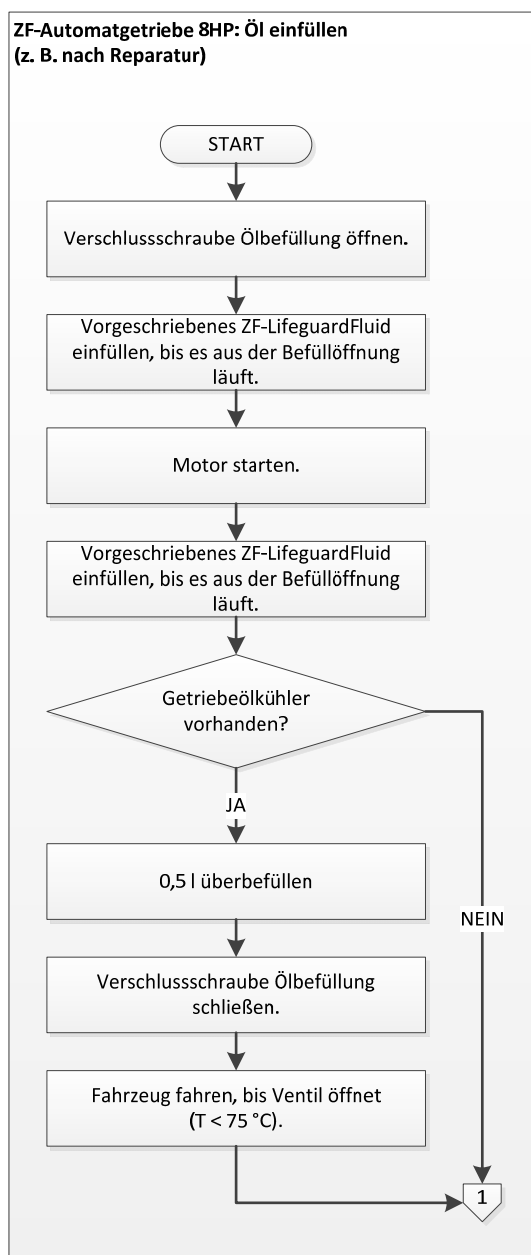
ZF-Automatgetriebe 8HP: Öl einfüllen
(z. B. nach Reparatur)

START

Verschlussschraube Ölbefüllung öffnen.

Vorgeschriebenes ZF-LifeguardFluid einfüllen, bis es aus der Befüllöffnung läuft.

Motor starten.

Vorgeschriebenes ZF-LifeguardFluid einfüllen, bis es aus der Befüllöffnung läuft.

Getriebeölkühler vorhanden?

JA

0,5 l überbefüllen

NEIN

Verschlussschraube Ölbefüllung schließen.

Fahrzeug fahren, bis Ventil öffnet (T < 75 °C).

1